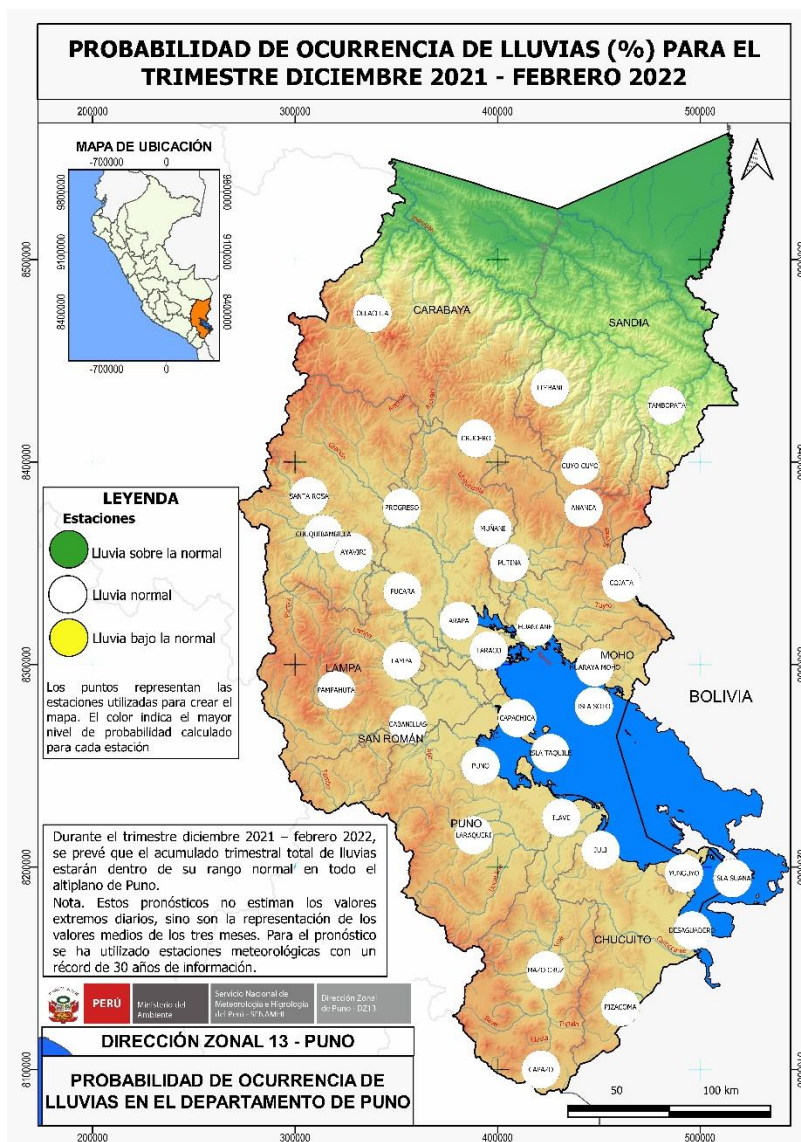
PROBABILIDAD DE OCURRENCIA DE LLUVIAS (%) PARA EL TRIMESTRE DICIEMBRE 2021 - FEBRERO 2022

200000 300000 400000 500000

MAPA DE UBICACIÓN
-700000 0
9800000
9100000
8400000
-700000 0
9600000
9100000
8400000

8500000
8400000
8300000
8200000
8100000

CARABAYA
SANDIA
OLLACHEA
LIMBANI
TAMBOPATA
CRUCERO
CUYO CUYO
ANANEA
SANTA ROSA
PROGRESO
CHUQUIBAMBILLA
AYAVIRI
MUÑANI
PUTINA
COJATA
PUCARA
ARAPA
HUANCANE
MOHO
LAMPA
LAMPA
TARACO
HUARAYA MOHO
PAMPAHUTA
ISLA SOTO
BOLIVIA
CABANILLAS
SAN ROMÁN
CAPACHICA
PUNO
ISLA TAQUILE
PUNO
LARAQUERI
ILAVE
JULI
YUNGUYO
ISLA SUANA
DESAGUADERO
CHUCUITO
MAZO CRUZ
PIZACOMA
CAPAZO

LEYENDA
Estaciones
Lluvia sobre la normal
Lluvia normal
Lluvia bajo la normal

Los puntos representan las estaciones utilizadas para crear el mapa. El color indica el mayor nivel de probabilidad calculado para cada estación

Durante el trimestre diciembre 2021 – febrero 2022, se prevé que el acumulado trimestral total de lluvias estarán dentro de su rango normal en todo el altiplano de Puno.
Nota. Estos pronósticos no estiman los valores extremos diarios, sino son la representación de los valores medios de los tres meses. Para el pronóstico se ha utilizado estaciones meteorológicas con un récord de 30 años de información.

PERÚ Ministerio del Ambiente Servicio Nacional de Meteorología e Hidrología del Perú - SENAMHI Dirección Zonal de Puno - DZ13

DIRECCIÓN ZONAL 13 - PUNO

PROBABILIDAD DE OCURRENCIA DE LLUVIAS EN EL DEPARTAMENTO DE PUNO

50 100 km

200000 300000 400000 500000